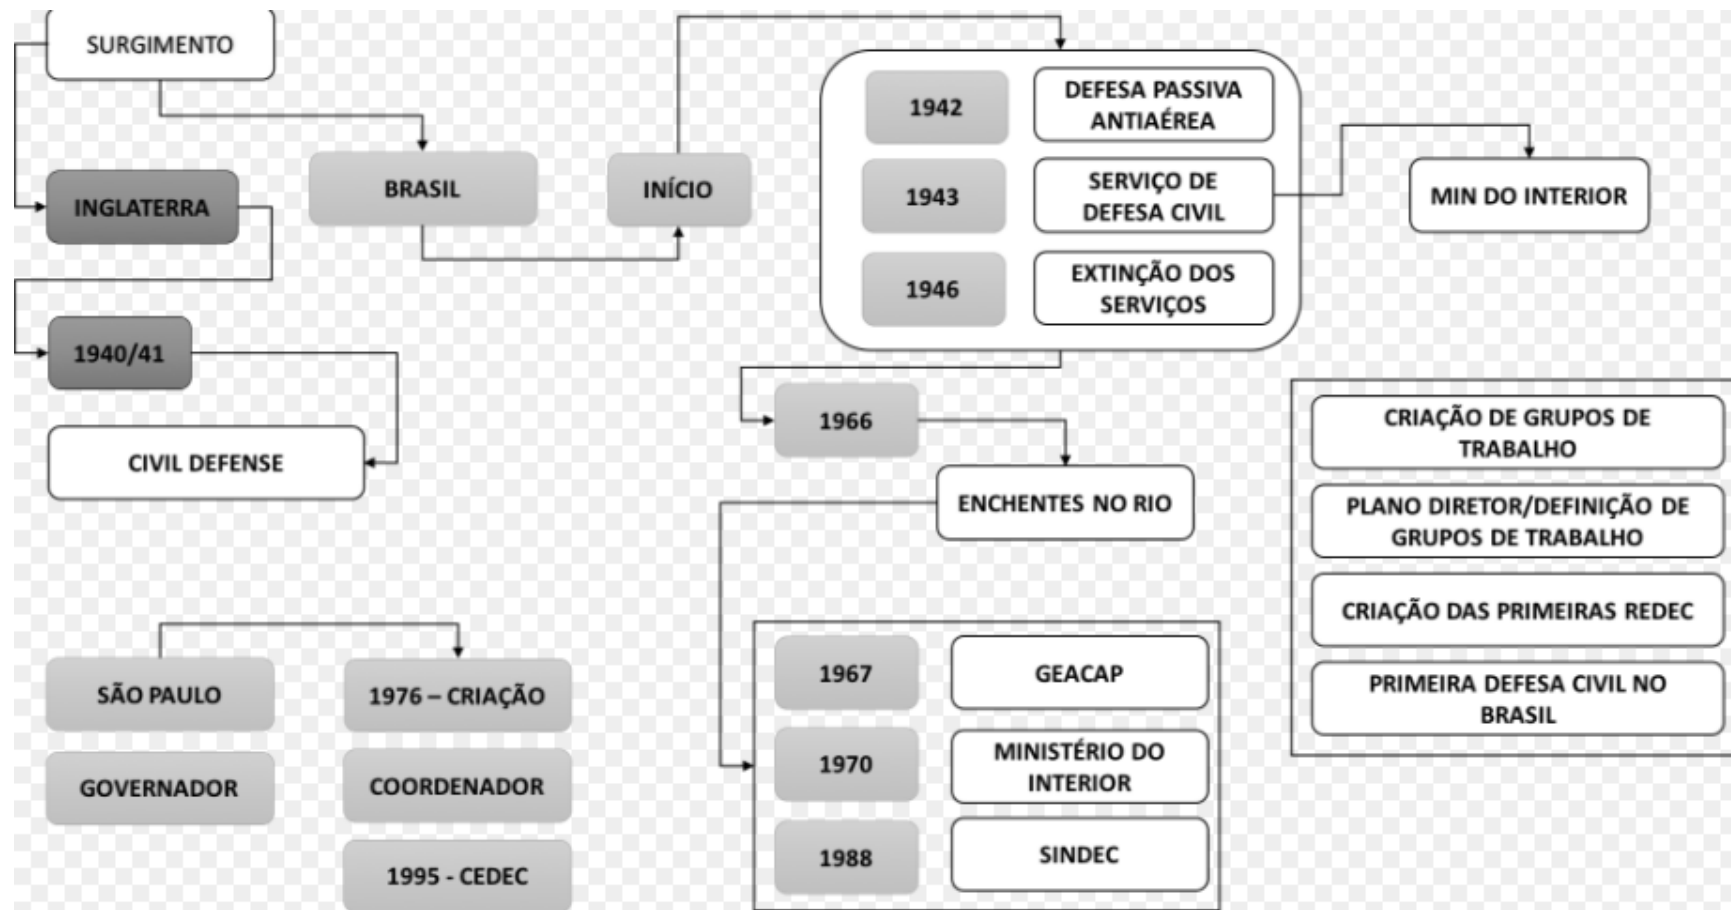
SURGIMENTO

INGLATERRA

1940/41

CIVIL DEFENSE

BRASIL

INÍCIO

1942

DEFESA PASSIVA ANTIAÉREA

1943

SERVIÇO DE DEFESA CIVIL

1946

EXTINÇÃO DOS SERVIÇOS

MIN DO INTERIOR

1966

ENCHENTES NO RIO

CRIAÇÃO DE GRUPOS DE TRABALHO

PLANO DIRETOR/DEFINIÇÃO DE GRUPOS DE TRABALHO

CRIAÇÃO DAS PRIMEIRAS REDEC

PRIMEIRA DEFESA CIVIL NO BRASIL

SÃO PAULO

GOVERNADOR

1976 – CRIAÇÃO

COORDENADOR

1995 - CEDEC

1967

GEACAP

1970

MINISTÉRIO DO INTERIOR

1988

SINDEC